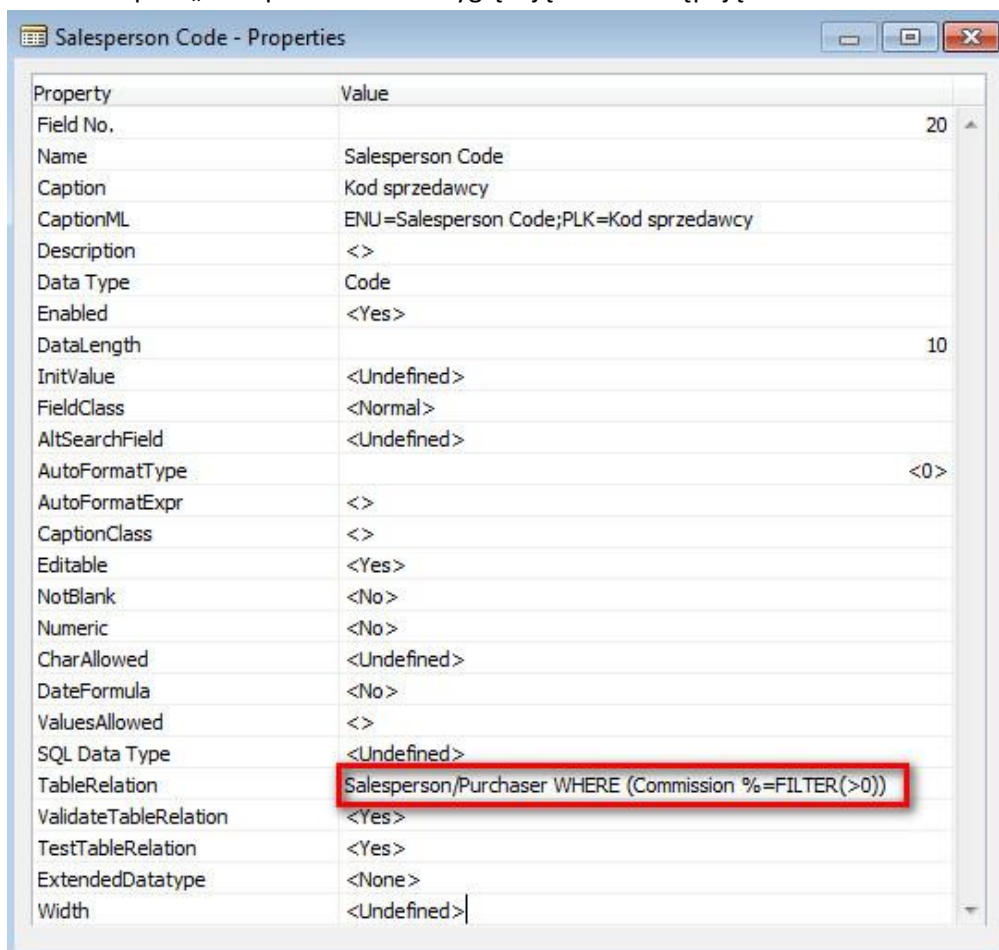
Salesperson Code - Properties

| Property | Value |
|---|---|
| Field No. | 20 |
| Name | Salesperson Code |
| Caption | Kod sprzedawcy |
| CaptionML | ENU=Salesperson Code;PLK=Kod sprzedawcy |
| Description | <> |
| Data Type | Code |
| Enabled | <Yes> |
| DataLength | 10 |
| InitValue | <Undefined> |
| FieldClass | <Normal> |
| AltSearchField | <Undefined> |
| AutoFormatType | <0> |
| AutoFormatExpr | <> |
| CaptionClass | <> |
| Editable | <Yes> |
| NotBlank | <No> |
| Numeric | <No> |
| CharAllowed | <Undefined> |
| DateFormula | <No> |
| ValuesAllowed | <> |
| SQL Data Type | <Undefined> |
| TableRelation | Salesperson/Purchaser WHERE (Commission %=FILTER(>0)) |
| ValidateTableRelation | <Yes> |
| TestTableRelation | <Yes> |
| ExtendedDatatype | <None> |
| Width | <Undefined> |